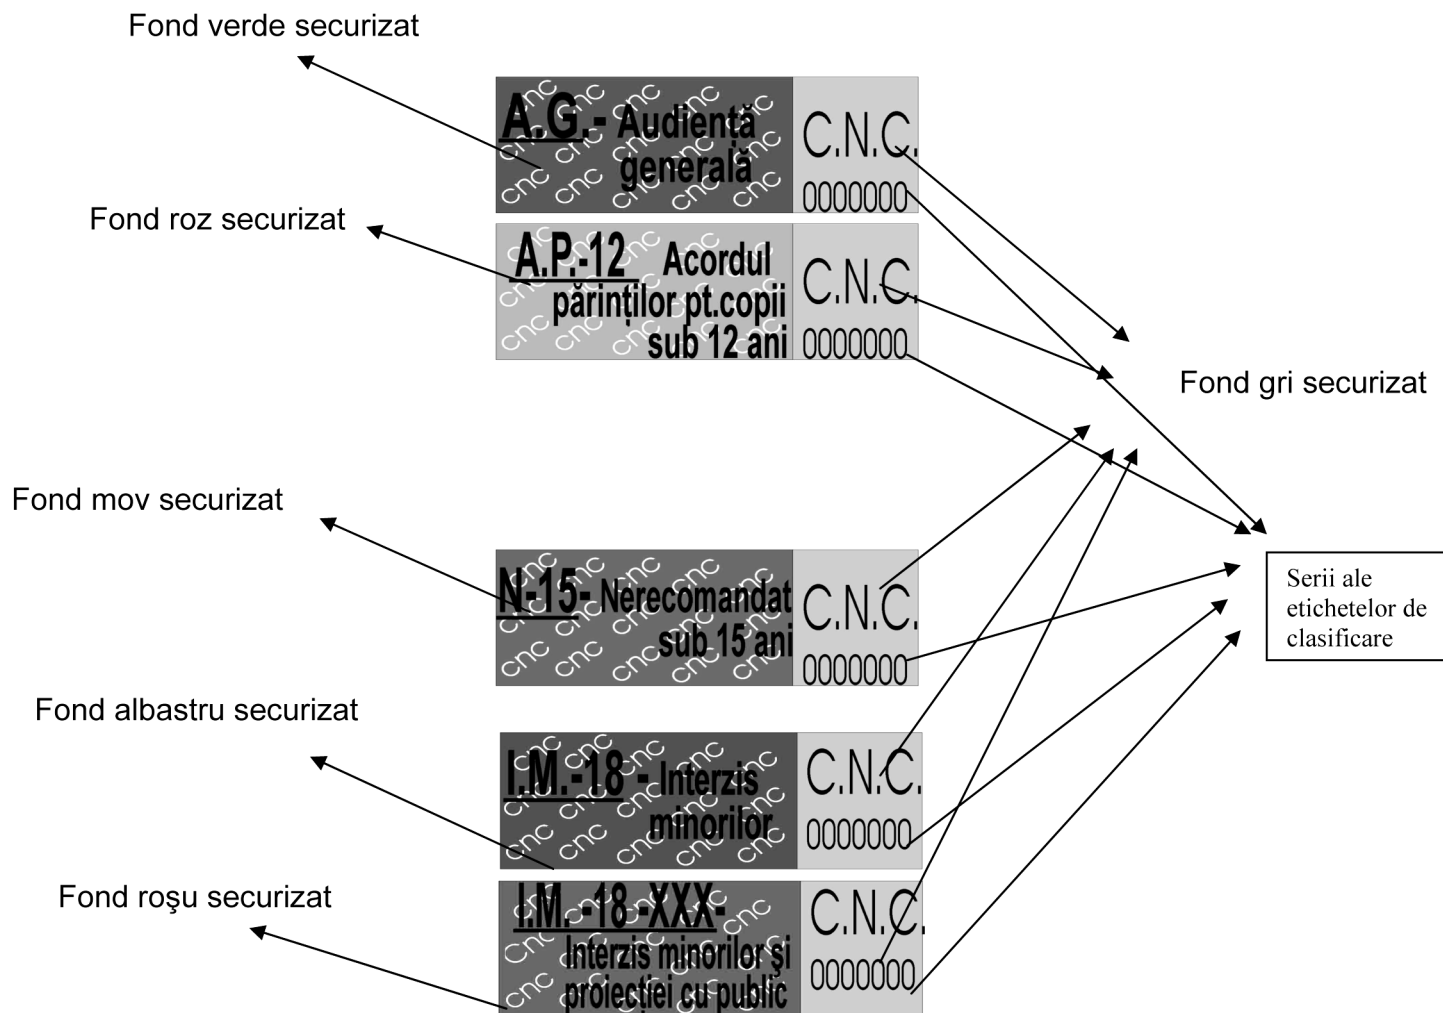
Fond verde securizat

A.G.- Audiență generală

C.N.C.
0000000

Fond roz securizat

A.P.-12 Acordul părinților pt.copii sub 12 ani

C.N.C.
0000000

Fond gri securizat

Fond mov securizat

N-15- Nerecomandat sub 15 ani

C.N.C.
0000000

Serii ale etichetelor de clasificare

Fond albastru securizat

I.M.-18 - Interzis minorilor

C.N.C.
0000000

Fond roşu securizat

I.M.-18-XXX- Interzis minorilor şi proiecției cu public

C.N.C.
0000000